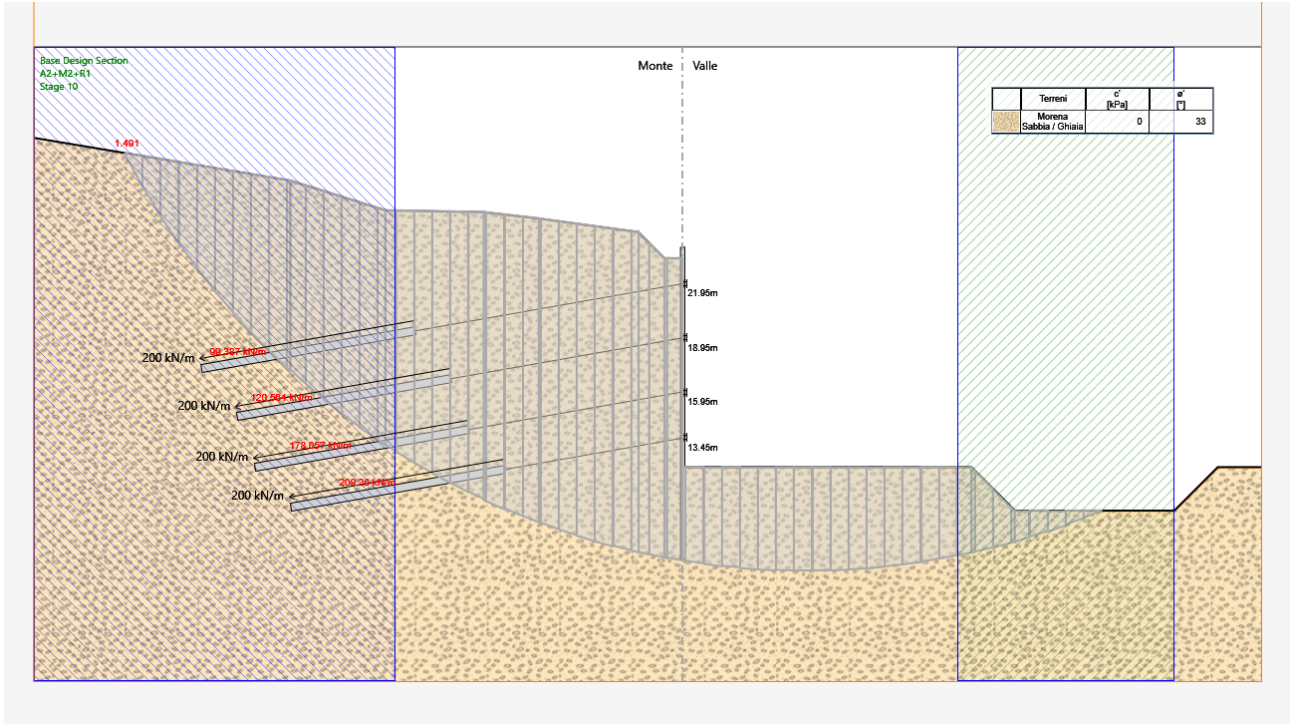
Base Design Section
A2+M2+R1
Stage 10

Monte

Valle

| | Terreni | c' [kPa] | φ' [°] |
|---|---|---|---|
| | Morena Sabbia / Ghiaia | 0 | 33 |

1.491

21.95m

18.95m

15.95m

13.45m

200 kN/m

98.387 kN/m

200 kN/m

120.564 kN/m

200 kN/m

178.057 kN/m

200 kN/m

209.38 kN/m